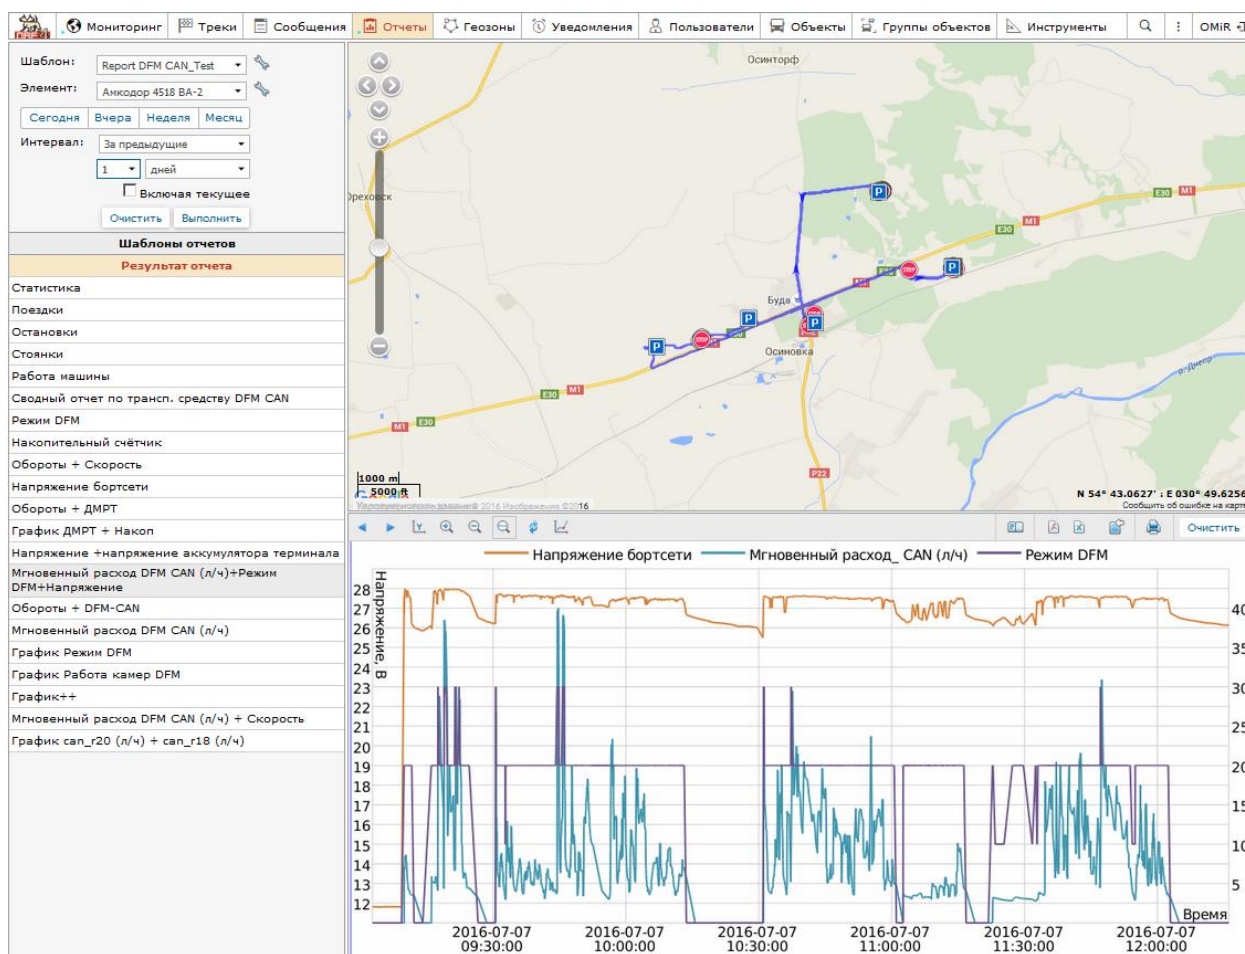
Мониторинг Треки Сообщения Отчеты Геозоны Уведомления Пользователи Объекты Группы объектов Инструменты OMiR

Шаблон: Report DFM CAN_Test
Элемент: Амкодор 4518 ВА-2
Сегодня Вчера Неделя Месяц
Интервал: За предыдущие
1 дней
Включая текущее
Очистить Выполнить

Шаблоны отчетов
Результат отчета
Статистика
Поездки
Остановки
Стоянки
Работа машины
Сводный отчет по трансп. средству DFM CAN
Режим DFM
Накопительный счётчик
Обороты + Скорость
Напряжение бортсети
Обороты + ДМРТ
График ДМРТ + Накоп
Напряжение +напряжение аккумулятора терминала
Мгновенный расход DFM CAN (л/ч)+Режим DFM+Напряжение
Обороты + DFM-CAN
Мгновенный расход DFM CAN (л/ч)
График Режим DFM
График Работа камер DFM
График++
Мгновенный расход DFM CAN (л/ч) + Скорость
График can_r20 (л/ч) + can_r18 (л/ч)

Осинторф
Ореховск
Буда
Осиновка
р. Днепр
E30 M1 P22
1000 m
5000 ft
N 54° 43.0627' : E 030° 49.6256
Сообщить об ошибке на карте

Очистить

Напряжение бортсети Мгновенный расход_ CAN (л/ч) Режим DFM

Напряжение, В
28 27 26 25 24 23 22 21 20 19 18 17 16 15 14 13 12
40 35 30 25 20 15 10 5
Время
2016-07-07 09:30:00
2016-07-07 10:00:00
2016-07-07 10:30:00
2016-07-07 11:00:00
2016-07-07 11:30:00
2016-07-07 12:00:00